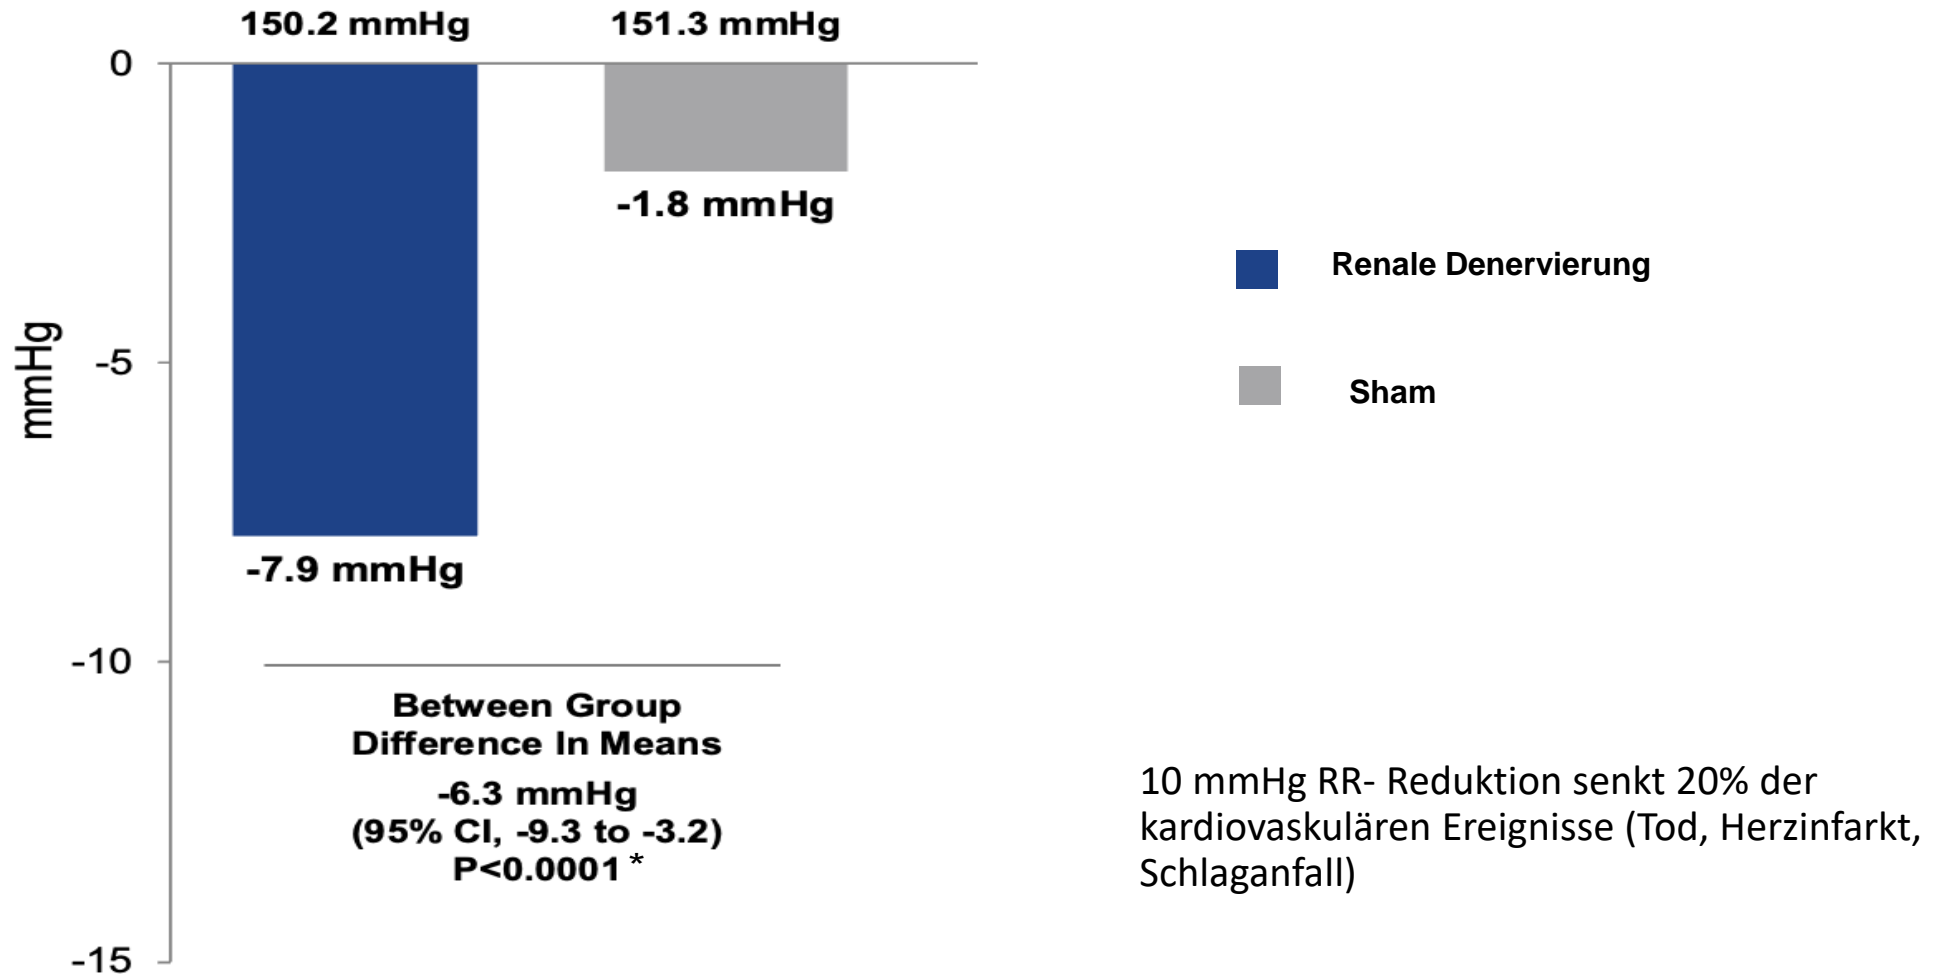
150.2 mmHg
151.3 mmHg

0

-5

-10

-15

mmHg

-1.8 mmHg

-7.9 mmHg

Between Group Difference In Means
-6.3 mmHg
(95% CI, -9.3 to -3.2)
P<0.0001 *

Renale Denervierung

Sham

10 mmHg RR- Reduktion senkt 20% der kardiovaskulären Ereignisse (Tod, Herzinfarkt, Schlaganfall)